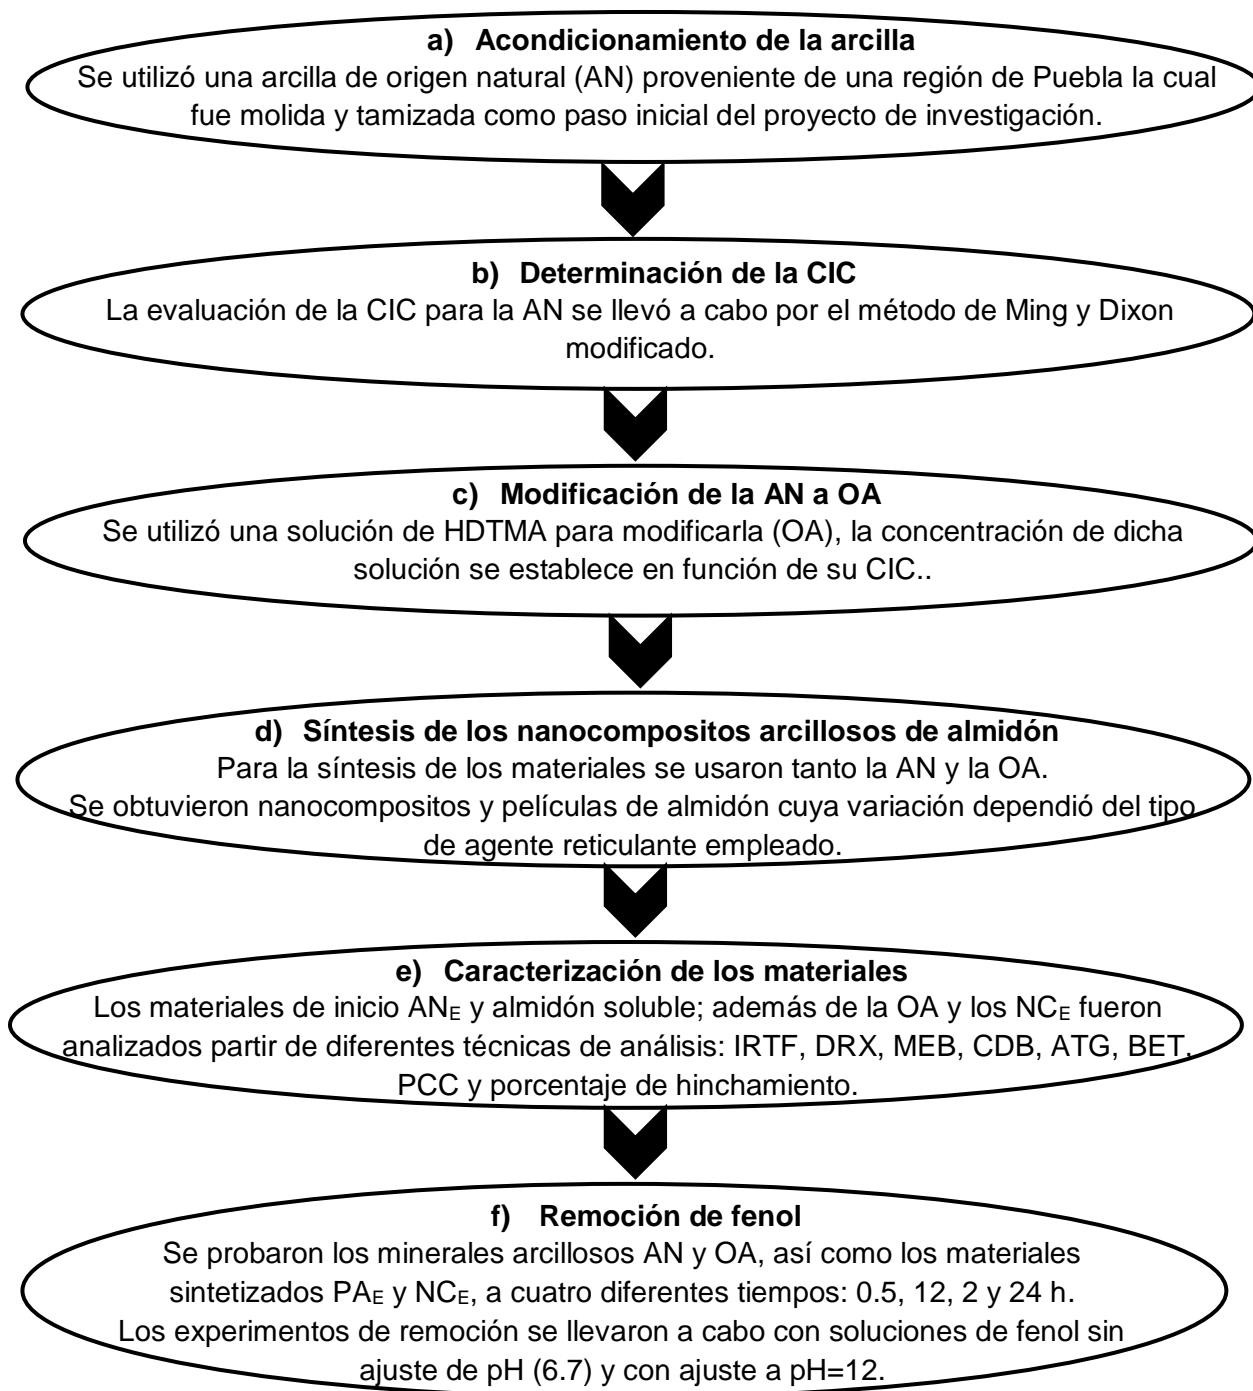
a) Acondicionamiento de la arcilla
Se utilizó una arcilla de origen natural (AN) proveniente de una región de Puebla la cual fue molida y tamizada como paso inicial del proyecto de investigación.

b) Determinación de la CIC
La evaluación de la CIC para la AN se llevó a cabo por el método de Ming y Dixon modificado.

c) Modificación de la AN a OA
Se utilizó una solución de HDTMA para modificarla (OA), la concentración de dicha solución se establece en función de su CIC..

d) Síntesis de los nanocompositos arcillosos de almidón
Para la síntesis de los materiales se usaron tanto la AN y la OA.
Se obtuvieron nanocompositos y películas de almidón cuya variación dependió del tipo de agente reticulante empleado.

e) Caracterización de los materiales
Los materiales de inicio $AN_E$ y almidón soluble; además de la OA y los $NC_E$ fueron analizados partir de diferentes técnicas de análisis: IRTF, DRX, MEB, CDB, ATG, BET, PCC y porcentaje de hinchamiento.

f) Remoción de fenol
Se probaron los minerales arcillosos AN y OA, así como los materiales sintetizados $PA_E$ y $NC_E$, a cuatro diferentes tiempos: 0.5, 12, 2 y 24 h.
Los experimentos de remoción se llevaron a cabo con soluciones de fenol sin ajuste de pH (6.7) y con ajuste a pH=12.